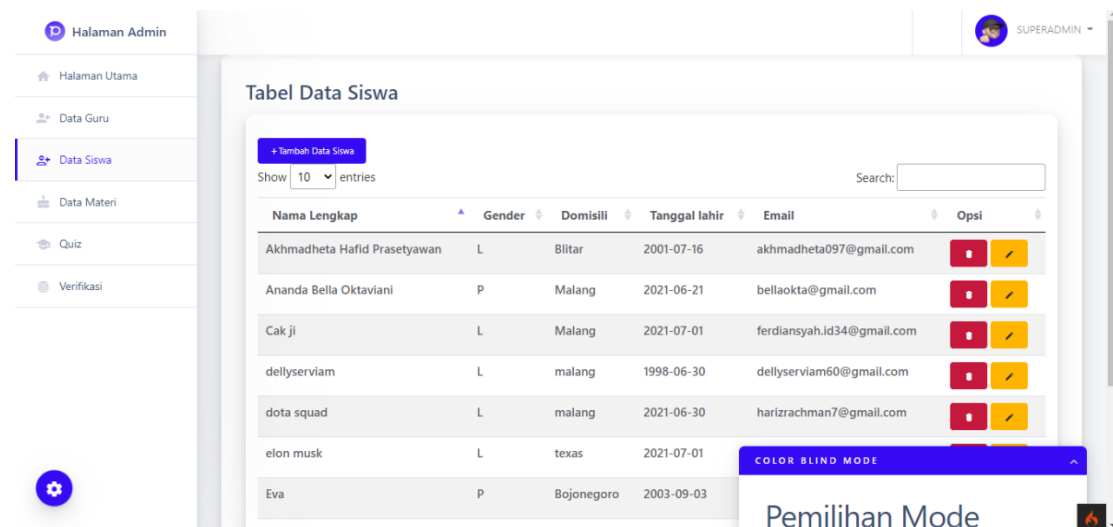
Halaman Admin

Halaman Utama
Data Guru
Data Siswa
Data Materi
Quiz
Verifikasi

SUPERADMIN

Tabel Data Siswa

+ Tambah Data Siswa

Show 10 entries

Search:

| Nama Lengkap | Gender | Domisili | Tanggal lahir | Email | Opsi |
|---|---|---|---|---|---|
| Akhmadheta Hafid Prasetyawan | L | Blitar | 2001-07-16 | akhmadheta097@gmail.com | |
| Ananda Bella Oktaviani | P | Malang | 2021-06-21 | bellaokta@gmail.com | |
| Cak ji | L | Malang | 2021-07-01 | ferdiansyah.id34@gmail.com | |
| dellyserviam | L | malang | 1998-06-30 | dellyserviam60@gmail.com | |
| dota squad | L | malang | 2021-06-30 | harizrachman7@gmail.com | |
| elon musk | L | texas | 2021-07-01 | | |
| Eva | P | Bojonegoro | 2003-09-03 | | |

COLOR BLIND MODE

Pemilihan Mode